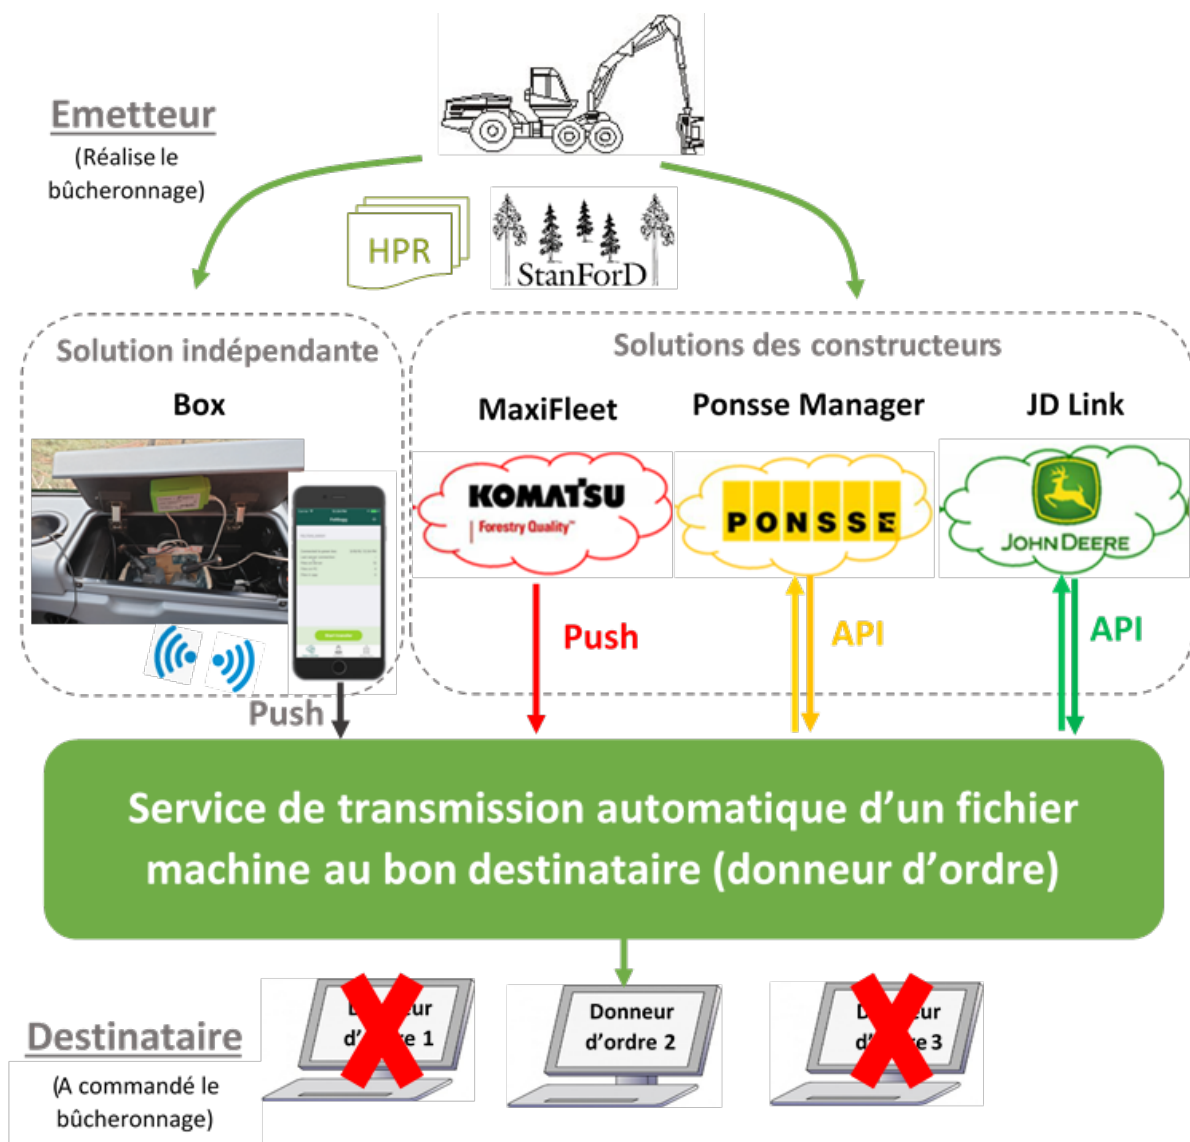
Emetteur
(Réalise le bûcheronnage)

HPR

StanForD

Solution indépendante

Box

Solutions des constructeurs

MaxiFleet

Ponsse Manager

JD Link

KOMATSU
Forestry Quality

PONSSE

JOHN DEERE

Push

Push

API

API

Service de transmission automatique d'un fichier machine au bon destinataire (donneur d'ordre)

D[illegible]ur d'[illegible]e 1

Donneur d'ordre 2

D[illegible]ur d'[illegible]e 3

Destinataire
(A commandé le bûcheronnage)